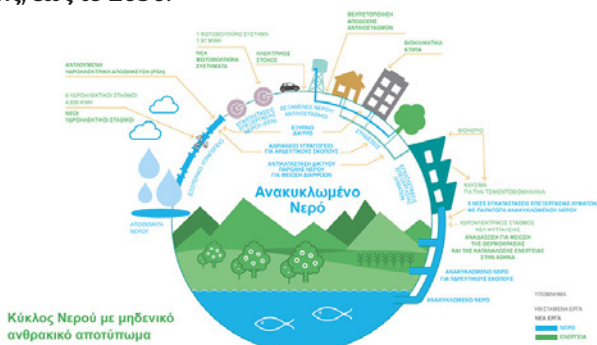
...αι, το 2030.

1 ΦΩΤΟΒΟΛΤΑΪΚΟ ΣΥΣΤΗΜΑ 1,97 MWh

ΝΕΑ ΦΩΤΟΒΟΛΤΑΪΚΑ ΣΥΣΤΗΜΑΤΑ

ΗΛΕΚΤΡΙΚΟΣ ΣΤΟΛΟΣ

ΒΕΛΤΙΣΤΟΠΟΙΗΣΗ ΑΠΟΔΟΣΗΣ ΑΝΤΛΙΟΣΤΑΣΙΩΝ

ΒΙΟΚΛΙΜΑΤΙΚΑ ΚΤΙΡΙΑ

ΑΝΤΛΟΥΜΕΝΑ ΥΔΡΟΗΛΕΚΤΡΙΚΗ ΑΠΟΘΗΚΕΥΣΗ (PSH)

6 ΥΔΡΟΗΛΕΚΤΡΙΚΟΙ ΣΤΑΘΜΟΙ 4.630 KWh

ΝΕΟΙ ΥΔΡΟΗΛΕΚΤΡΙΚΟΙ ΣΤΑΘΜΟΙ

ΔΕΞΑΜΕΝΕΣ ΝΕΡΟΥ ΑΝΤΛΙΟΣΤΑΣΙΑ

ΕΞΩΤΕΡΙΚΟ ΥΔΡΑΓΩΓΕΙΟ

ΕΓΚΑΤΑΣΤΑΣΕΙΣ ΕΠΕΞΕΡΓΑΣΙΑΣ ΝΕΡΟΥ (ΕΕΝ)

ΕΞΩΤΕΡΙΚΟ ΔΙΚΤΥΟ

ΑΔΡΙΑΝΕΙΟ ΥΔΡΑΓΩΓΕΙΟ ΓΙΑ ΑΡΔΕΥΤΙΚΟΥΣ ΣΚΟΠΟΥΣ

ΑΝΤΙΚΑΤΑΣΤΑΣΗ ΔΙΚΤΥΟΥ ΠΗΓΑΙΝΕΙ ΝΕΡΟΥ ΓΙΑ ΜΕΙΩΣΗ ΔΙΑΡΡΟΩΝ

ΑΠΟΘΕΜΑΤΑ ΝΕΡΟΥ

Ανακυκλωμένο Νερό

ΒΙΟΑΕΡΙΟ

ΚΑΥΣΙΜΟ ΓΙΑ ΤΗΝ ΤΣΙΜΕΝΤΟΒΙΟΜΗΧΑΝΙΑ

5 ΝΕΕΣ ΕΓΚΑΤΑΣΤΑΣΕΙΣ ΕΠΕΞΕΡΓΑΣΙΑΣ ΛΥΜΑΤΩΝ ΜΕ ΠΑΡΑΓΩΓΗ ΑΝΑΚΥΚΛΩΜΕΝΟΥ ΝΕΡΟΥ

ΥΔΡΟΗΛΕΚΤΡΙΚΟΣ ΣΤΑΘΜΟΣ ΚΕΛ ΨΥΤΤΑΛΕΙΑΣ

ΑΝΑΣΚΑΦΗ ΓΙΑ ΜΕΙΩΣΗ ΤΗΣ ΘΕΡΜΟΚΡΑΣΙΑΣ ΚΑΙ ΤΗΣ ΚΑΤΑΝΑΛΩΣΗΣ ΕΝΕΡΓΕΙΑΣ ΣΤΗΝ ΑΘΗΝΑ

ΑΝΑΚΥΚΛΩΜΕΝΟ ΝΕΡΟ ΓΙΑ ΥΔΡΕΥΤΙΚΟΥΣ ΣΚΟΠΟΥΣ

ΑΝΑΚΥΚΛΩΜΕΝΟ ΝΕΡΟ

Κύκλος Νερού με μηδενικό ανθρακικό αποτύπωμα

ΥΠΟΜΝΗΜΑ

ΥΦΙΣΤΑΜΕΝΑ ΕΡΓΑ

ΝΕΑ ΕΡΓΑ

ΝΕΡΟ

ΕΝΕΡΓΕΙΑ